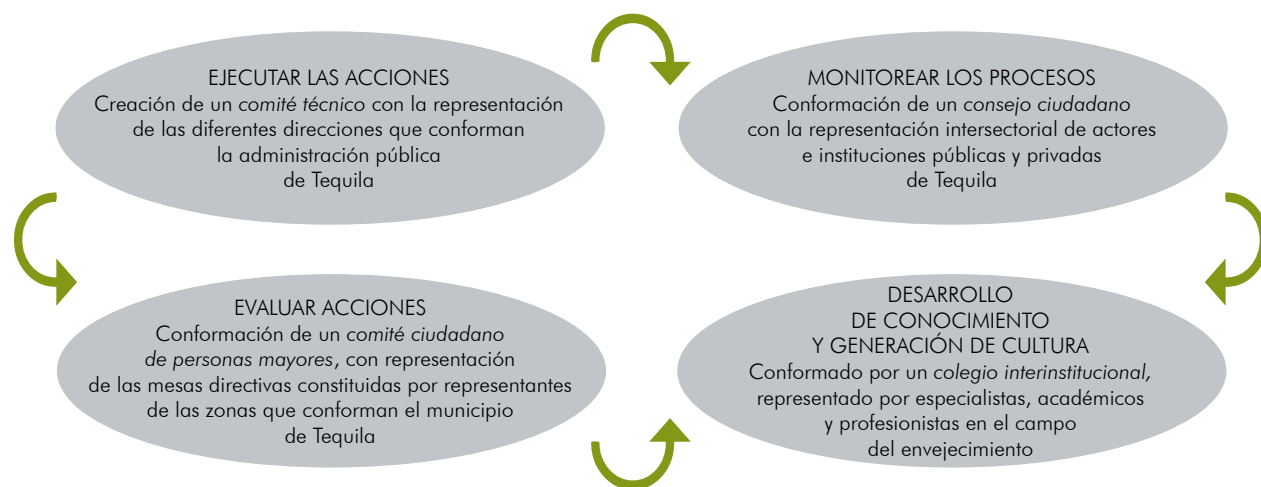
EJECUTAR LAS ACCIONES
Creación de un *comité técnico* con la representación de las diferentes direcciones que conforman la administración pública de Tequila

MONITOREAR LOS PROCESOS
Conformación de un *consejo ciudadano* con la representación intersectorial de actores e instituciones públicas y privadas de Tequila

DESARROLLO DE CONOCIMIENTO Y GENERACIÓN DE CULTURA
Conformado por un *colegio interinstitucional,* representado por especialistas, académicos y profesionistas en el campo del envejecimiento

EVALUAR ACCIONES
Conformación de un *comité ciudadano de personas mayores*, con representación de las mesas directivas constituidas por representantes de las zonas que conforman el municipio de Tequila